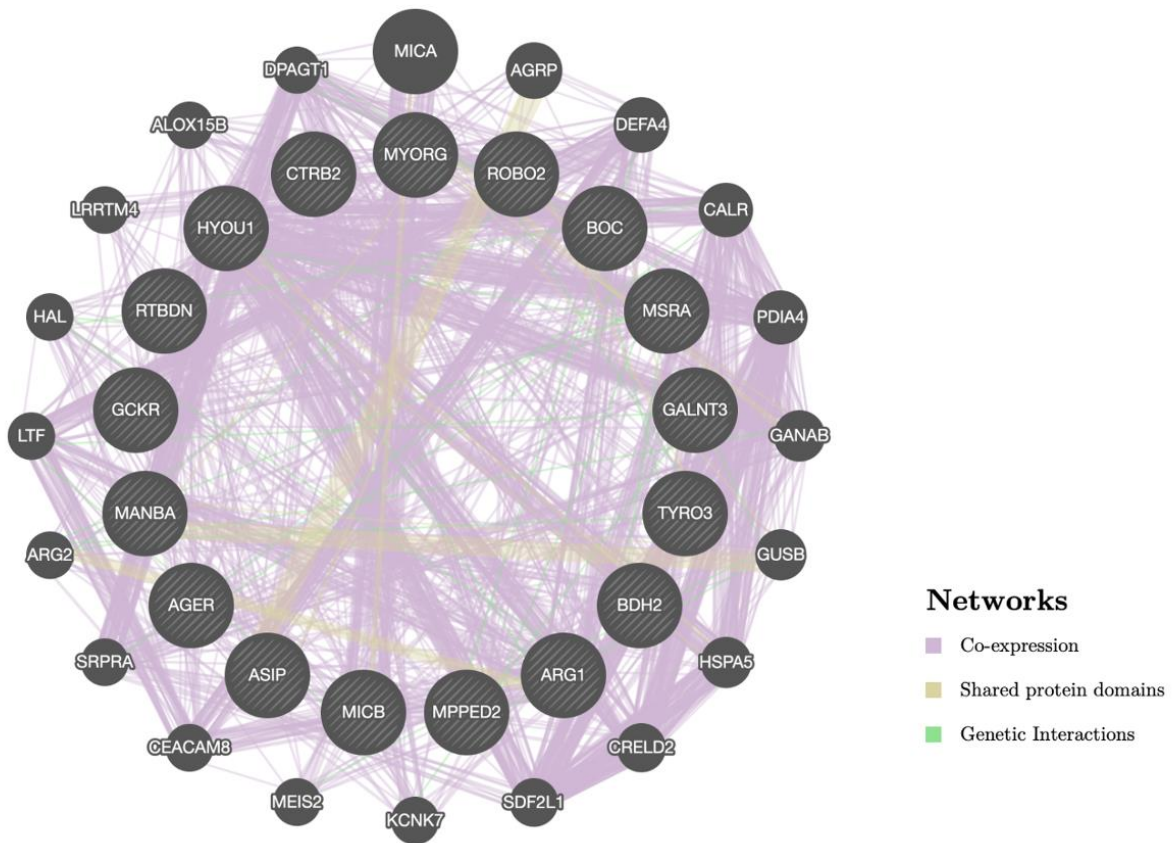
MICA
DPAGT1
AGRP
ALOX15B
DEFA4
MYORG
CTRB2
ROBO2
LRRTM4
CALR
HYOU1
BOC
HAL
RTBDN
MSRA
PDIA4
GCKR
GALNT3
LTF
GANAB
MANBA
TYRO3
ARG2
GUSB
AGER
BDH2
SRPRA
HSPA5
ASIP
ARG1
MICB
MPPED2
CEACAM8
CRELD2
MEIS2
SDF2L1
KCNK7

Networks
Co-expression
Shared protein domains
Genetic Interactions